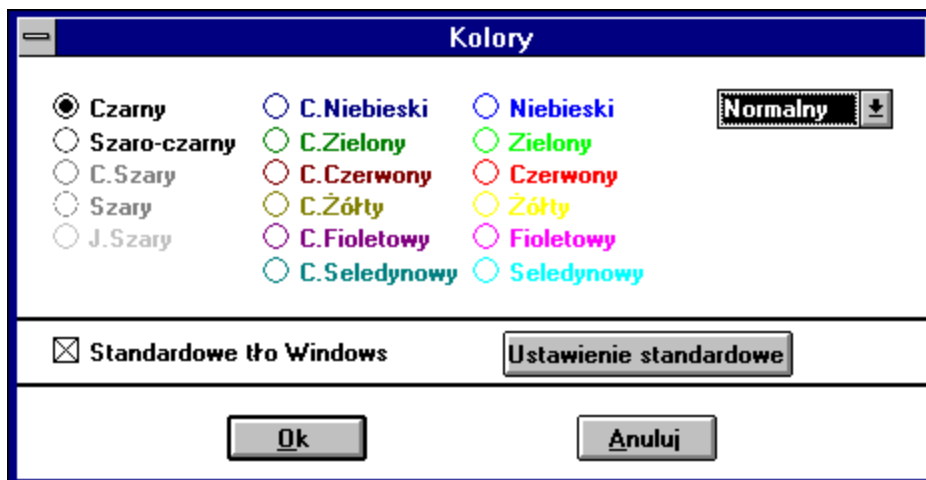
Kolory

Czarny
Szaro-czarny
C.Szary
Szary
J.Szary

C.Niebieski
C.Zielony
C.Czerwony
C.Żółty
C.Fioletowy
C.Seledynowy

Niebieski
Zielony
Czerwony
Żółty
Fioletowy
Seledynowy

Normalny

Standardowe tło Windows

Ustawienie standardowe

Ok

Anuluj